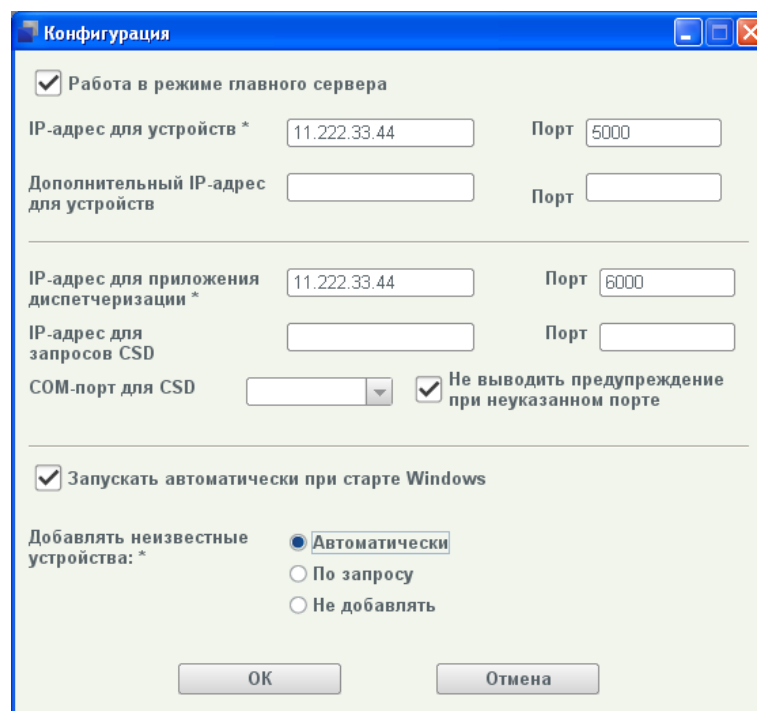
Конфигурация

Работа в режиме главного сервера

IP-адрес для устройств * 11.222.33.44 Порт 5000

Дополнительный IP-адрес для устройств Порт

IP-адрес для приложения диспетчеризации * 11.222.33.44 Порт 6000

IP-адрес для запросов CSD Порт

COM-порт для CSD

Не выводить предупреждение при неуказанном порте

Запускать автоматически при старте Windows

Добавлять неизвестные устройства: *

Автоматически

По запросу

Не добавлять

OK

Отмена